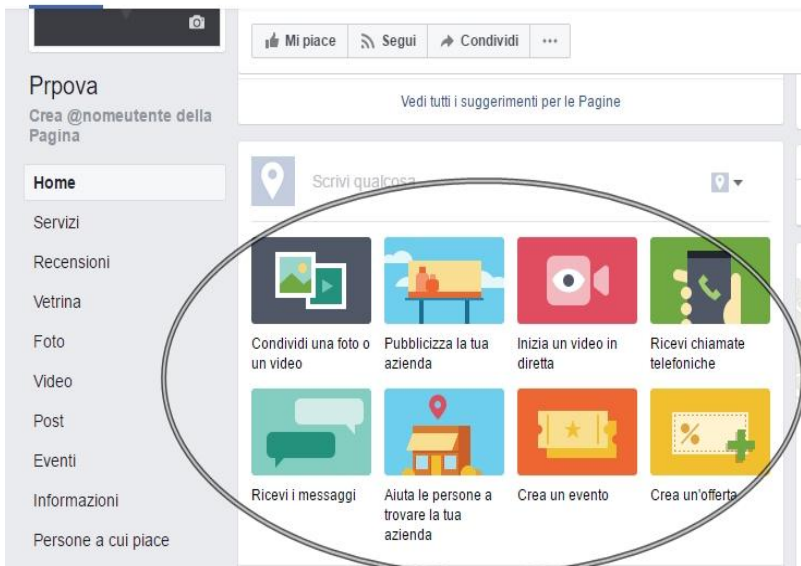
Prpova
Crea @nomeutente della Pagina

Home
Servizi
Recensioni
Vetrina
Foto
Video
Post
Eventi
Informazioni
Persone a cui piace

Mi piace
Segui
Condividi
···

Vedi tutti i suggerimenti per le Pagine

Scrivi qualcosa...

Condividi una foto o un video
Pubblicizza la tua azienda
Inizia un video in diretta
Ricevi chiamate telefoniche
Ricevi i messaggi
Aiuta le persone a trovare la tua azienda
Crea un evento
Crea un'offerta